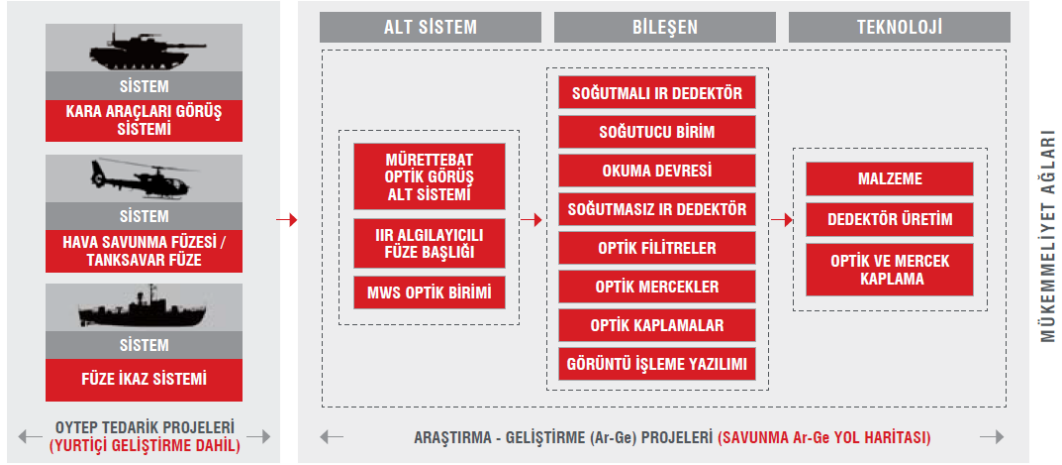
SİSTEM

KARA ARAÇLARI GÖRÜŞ SİSTEMİ

SİSTEM

HAVA SAVUNMA FÜZESİ / TANKSAVAR FÜZE

SİSTEM

FÜZE İKAZ SİSTEMİ

OYTEP TEDARİK PROJELERİ (YURTİÇİ GELİŞTİRME DAHİL)

ALT SİSTEM

BİLEŞEN

TEKNOLOJİ

MÜRETTEBAT OPTİK GÖRÜŞ ALT SİSTEMİ

IIR ALGILAYICILI FÜZE BAŞLIĞI

MWS OPTİK BİRİMİ

SOĞUTMALI IR DEDEKTÖR

SOĞUTUCU BİRİM

OKUMA DEVRESİ

SOĞUTMASIZ IR DEDEKTÖR

OPTİK FİLİTRELER

OPTİK MERCEKLER

OPTİK KAPLAMALAR

GÖRÜNTÜ İŞLEME YAZILIMI

MALZEME

DEDEKTÖR ÜRETİM

OPTİK VE MERCEK KAPLAMA

ARAŞTIRMA - GELİŞTİRME (Ar-Ge) PROJELERİ (SAVUNMA Ar-Ge YOL HARİTASI)

MÜKEMMELİYET AĞLARI